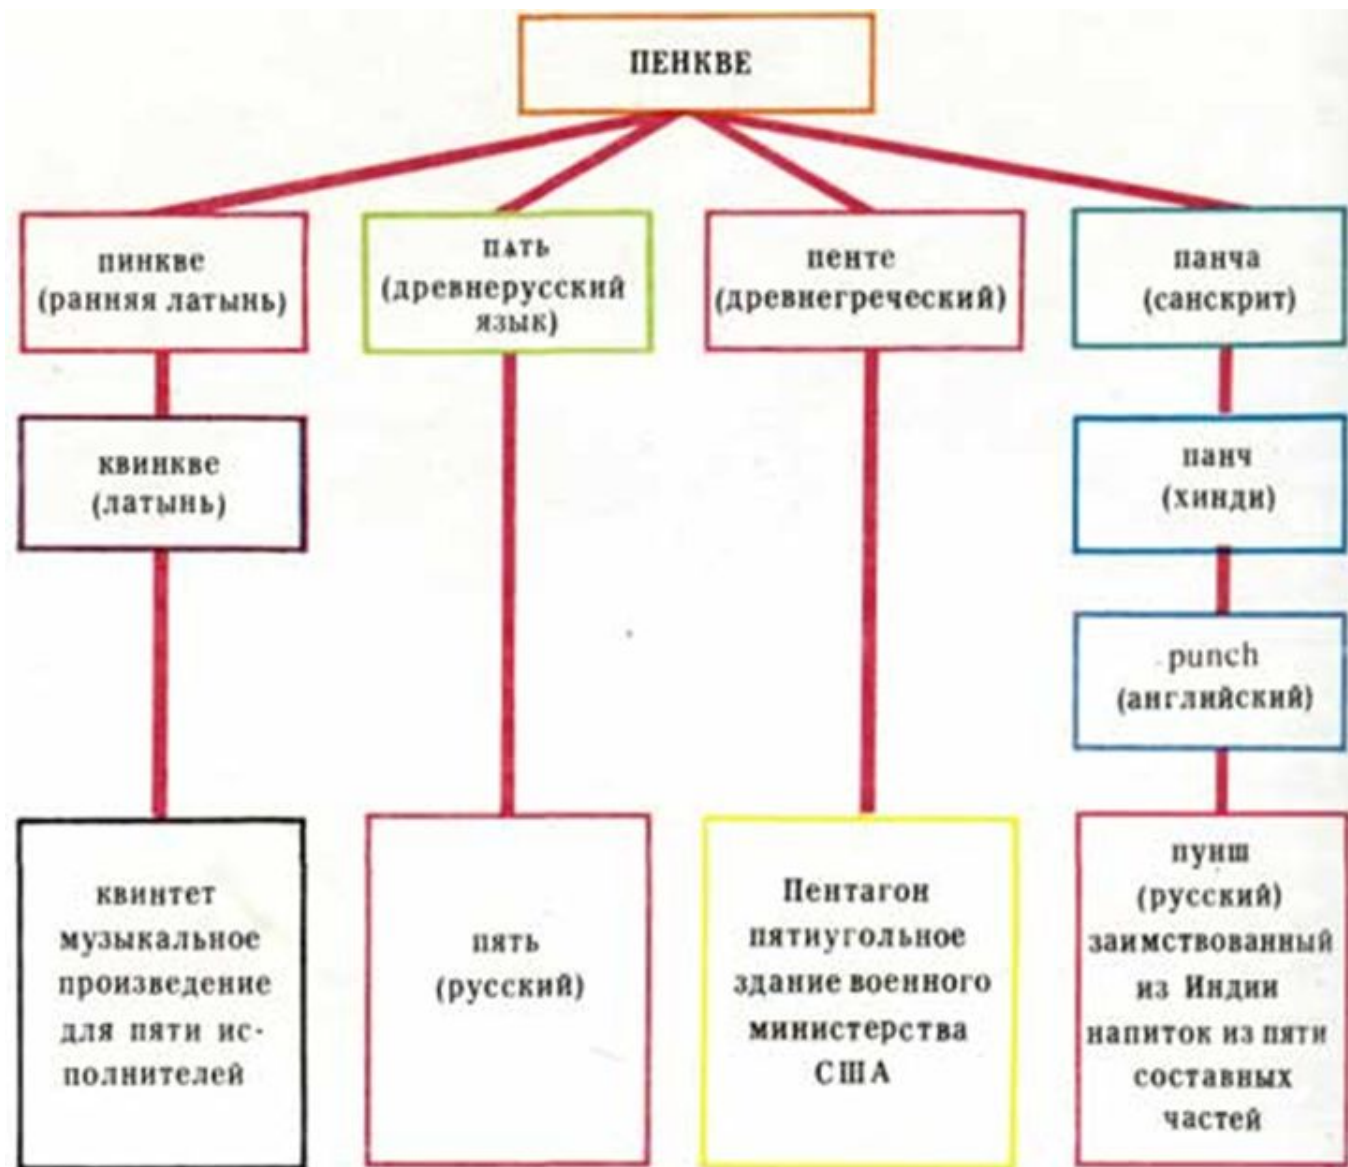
ПЕНКВЕ

пинкве (ранняя латынь)

пать (древнерусский язык)

пенте (древнегреческий)

панча (санскрит)

квинкве (латынь)

панч (хинди)

punch (английский)

квинтет музыкальное произведение для пяти исполнителей

пять (русский)

Пентагон пятиугольное здание военного министерства США

пунш (русский) заимствованный из Индии напиток из пяти составных частей